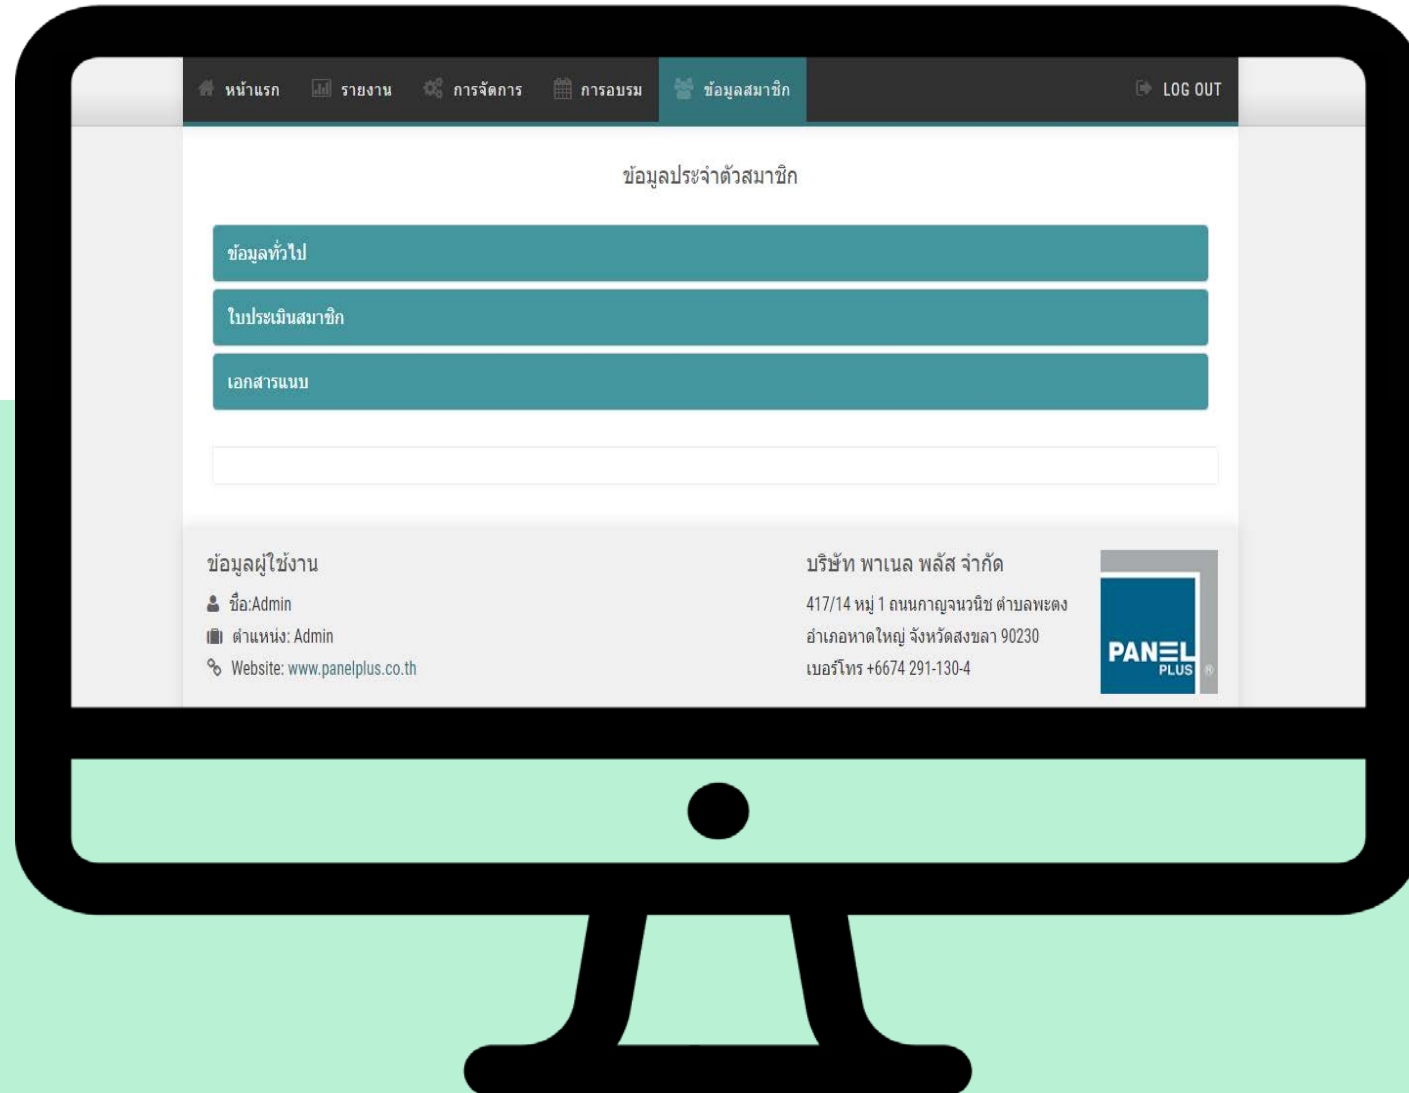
หน้าแรก รายงาน การจัดการ การอบรม ข้อมูลสมาชิก LOG OUT

ข้อมูลประจำตัวสมาชิก

ข้อมูลทั่วไป

ใบประเมินสมาชิก

เอกสารแนบ

ข้อมูลผู้ใช้งาน

ชื่อ:Admin

ตำแหน่ง: Admin

Website: www.panelplus.co.th

บริษัท พาเนล พลัส จำกัด

417/14 หมู่ 1 ถนนกาญจนวนิช ตำบลพะตง

อำเภอหาดใหญ่ จังหวัดสงขลา 90230

เบอร์โทร +6674 291-130-4

PANEL PLUS